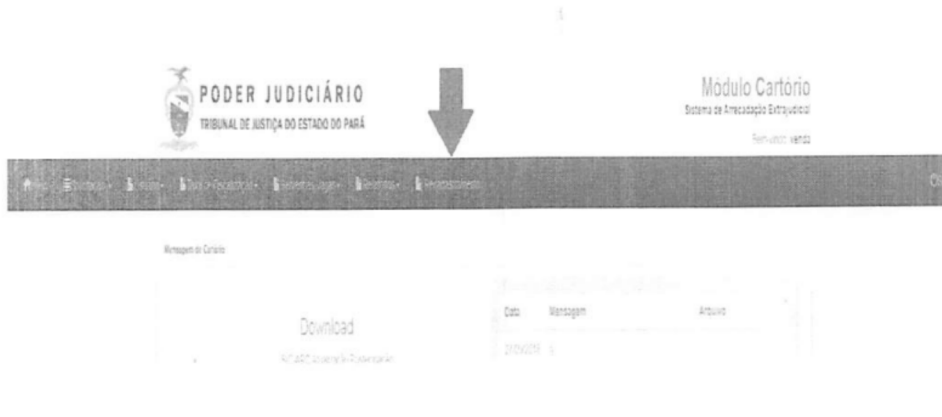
PODER JUDICIÁRIO
TRIBUNAL DE JUSTIÇA DO ESTADO DO PARÁ

Módulo Cartório
Sistema de Arrecadação Extrajudicial
Bem-vindo: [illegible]

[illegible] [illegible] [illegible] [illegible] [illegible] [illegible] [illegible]

Mensagem do Cartório

Download
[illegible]

| Data | Mensagem | Arquivo |
|---|---|---|
| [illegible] | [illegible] | |